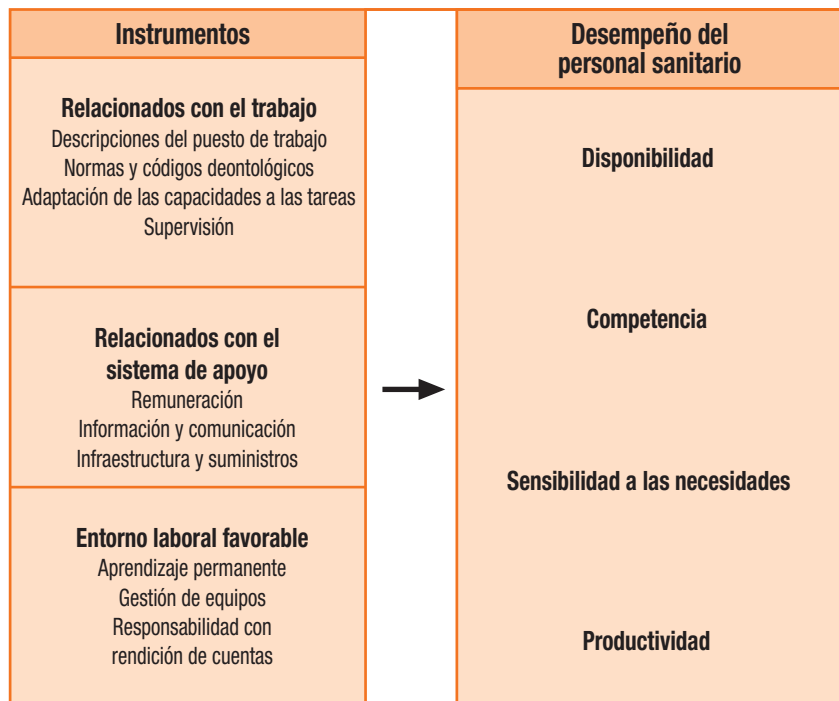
Instrumentos

Relacionados con el trabajo
Descripciones del puesto de trabajo
Normas y códigos deontológicos
Adaptación de las capacidades a las tareas
Supervisión

Relacionados con el sistema de apoyo
Remuneración
Información y comunicación
Infraestructura y suministros

Entorno laboral favorable
Aprendizaje permanente
Gestión de equipos
Responsabilidad con rendición de cuentas

Desempeño del personal sanitario

Disponibilidad

Competencia

Sensibilidad a las necesidades

Productividad